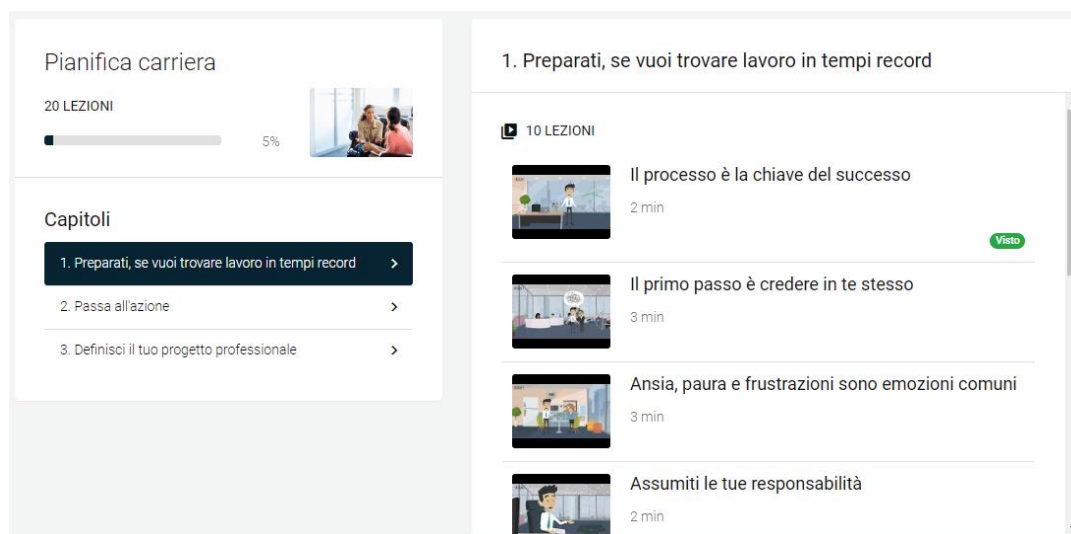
Pianifica carriera

20 LEZIONI

5%

Capitoli

1. Preparati, se vuoi trovare lavoro in tempi record >

2. Passa all'azione >

3. Definisci il tuo progetto professionale >

1. Preparati, se vuoi trovare lavoro in tempi record

10 LEZIONI

Il processo è la chiave del successo
2 min
Visto

Il primo passo è credere in te stesso
3 min

Ansia, paura e frustrazioni sono emozioni comuni
3 min

Assumiti le tue responsabilità
2 min